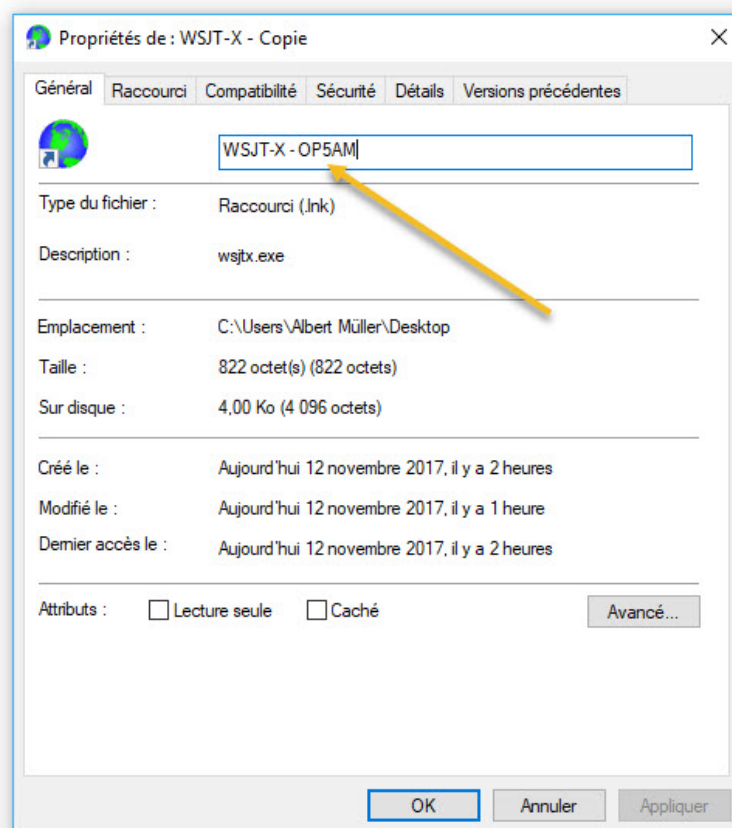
Propriétés de : WSJT-X - Copie

×

Général | Raccourci | Compatibilité | Sécurité | Détails | Versions précédentes

WSJT-X - OP5AM

Type du fichier : Raccourci (.lnk)

Description : wsjtx.exe

Emplacement : C:\Users\Albert Müller\Desktop

Taille : 822 octet(s) (822 octets)

Sur disque : 4,00 Ko (4 096 octets)

Créé le : Aujourd'hui 12 novembre 2017, il y a 2 heures

Modifié le : Aujourd'hui 12 novembre 2017, il y a 1 heure

Dernier accès le : Aujourd'hui 12 novembre 2017, il y a 2 heures

Attributs : Lecture seule Caché Avancé...

OK Annuler Appliquer